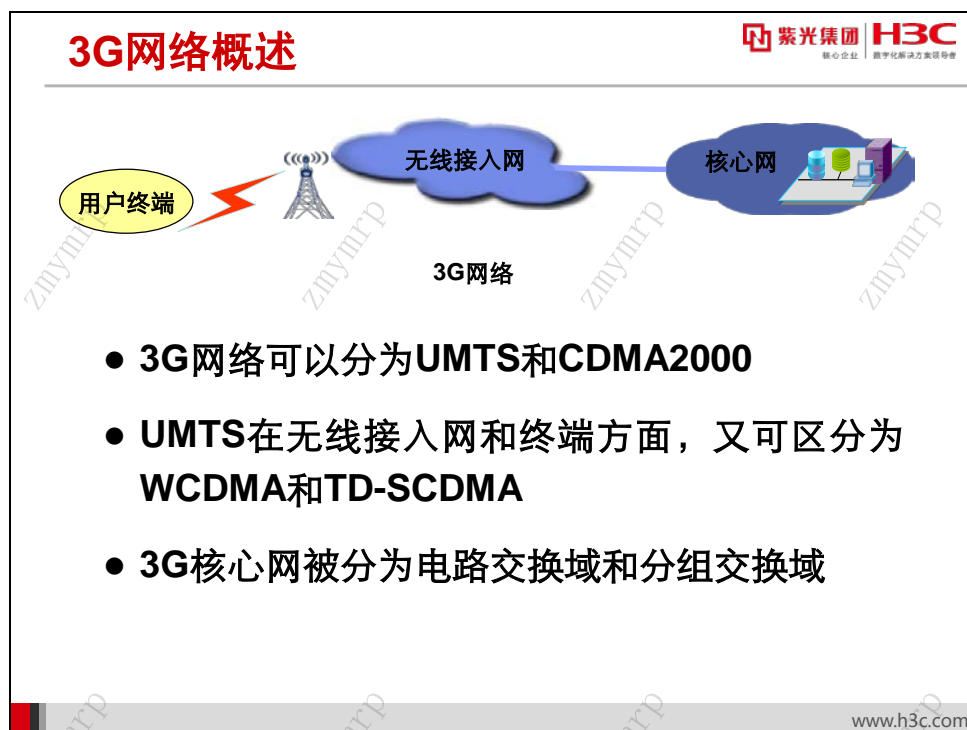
3G网络概述

紫光集团 H3C
核心企业 数字化解决方案领导者

用户终端
无线接入网
核心网
3G网络

zmymrp zmymrp zmymrp zmymrp

● 3G网络可以分为UMTS和CDMA2000

● UMTS在无线接入网和终端方面，又可区分为WCDMA和TD-SCDMA

● 3G核心网被分为电路交换域和分组交换域

www.h3c.com